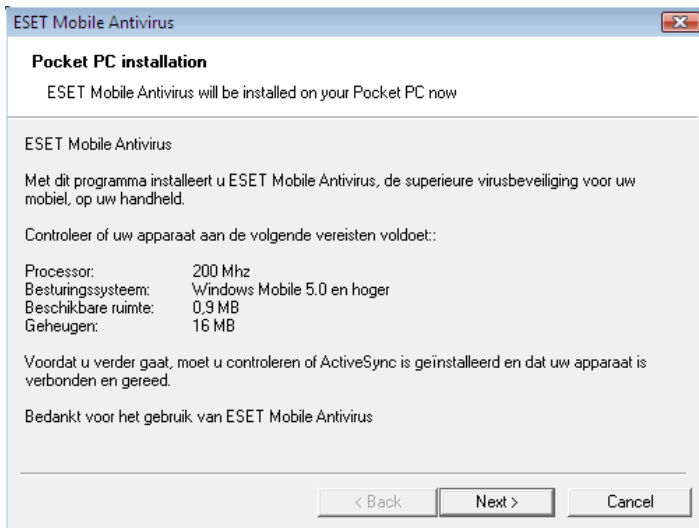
ESET Mobile Antivirus

**Pocket PC installation**

ESET Mobile Antivirus will be installed on your Pocket PC now

ESET Mobile Antivirus

Met dit programma installeert u ESET Mobile Antivirus, de superieure virusbeveiliging voor uw mobiel, op uw handheld.

Controleer of uw apparaat aan de volgende vereisten voldoet::

| | |
|---|---|
| Processor: | 200 Mhz |
| Besturingssysteem: | Windows Mobile 5.0 en hoger |
| Beschikbare ruimte: | 0,9 MB |
| Geheugen: | 16 MB |

Voordat u verder gaat, moet u controleren of ActiveSync is geïnstalleerd en dat uw apparaat is verbonden en gereed.

Bedankt voor het gebruik van ESET Mobile Antivirus

< Back
Next >
Cancel